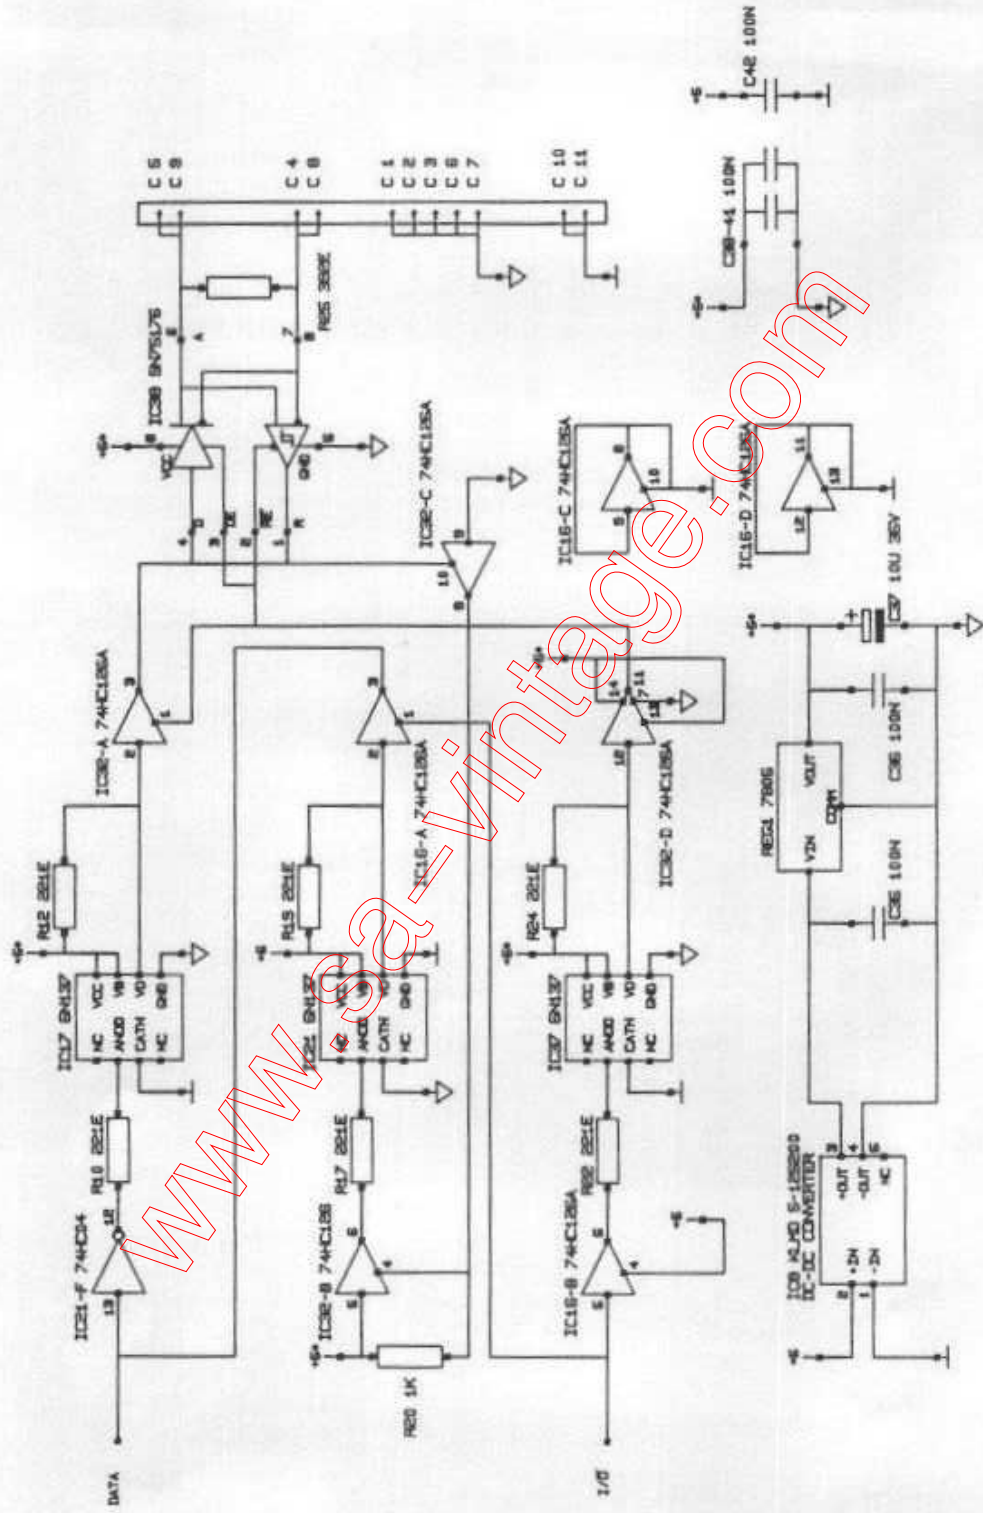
C42 100N
C 5
C 9
C 4
C 8
C 1
C 2
C 3
C 6
C 7
C 10
C 11
C38-41 100N
R25 330E
IC38 SN75176
VCC
GND
IC32-C 74HC125A
IC16-C 74HC125A
IC16-D 74HC125A
C37 10U 35V
IC32-A 74HC125A
IC16-A 74HC125A
IC32-D 74HC125A
REG1 7806
VIN
VOUT
COM
C36 100N
C35 100N
R12 221E
R15 221E
R24 221E
IC17 6N137
IC24 6N137
IC37 6N137
NC
ANOD
CATH
VCC
VB
VO
GND
R16 221E
R17 221E
R22 221E
IC21-F 74HC04
IC32-B 74HC125
IC16-B 74HC125A
IC8 NMD 5-12S200
DC-DC CONVERTER
+OUT
-OUT
NC
+IN
-IN
R20 1K
DATA
I/O
www.sa-vintage.com